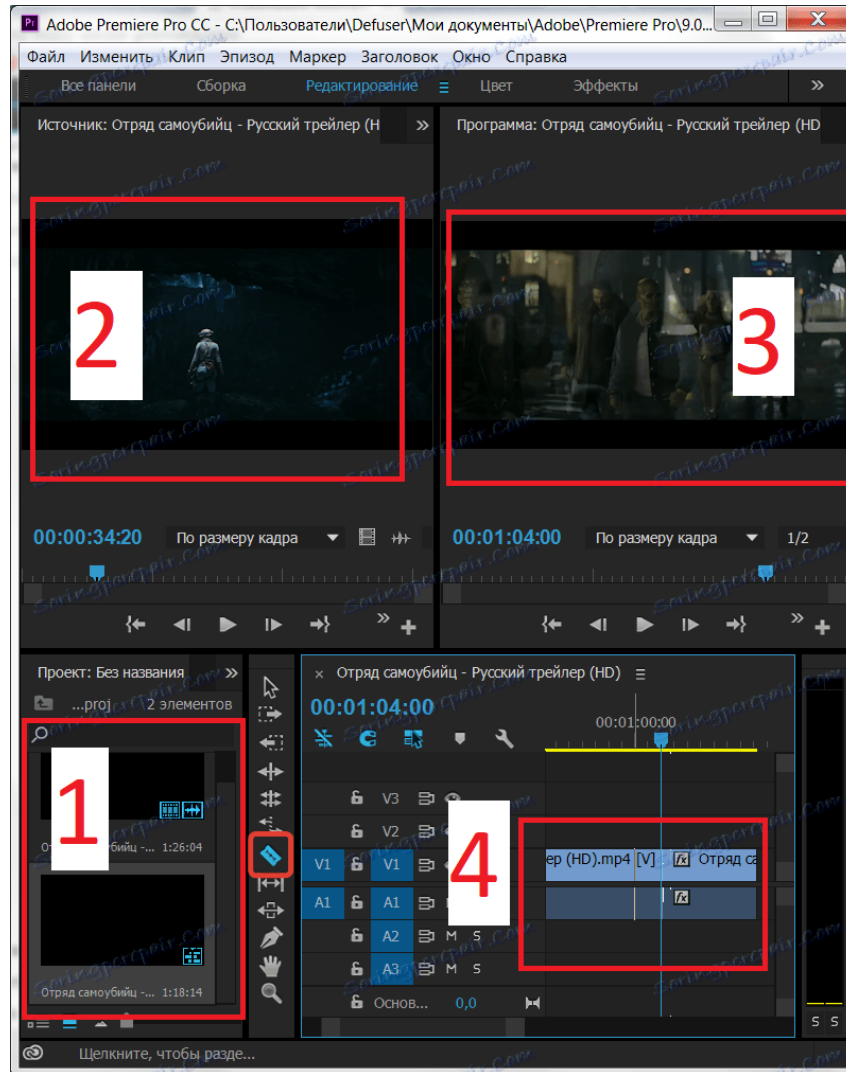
Adobe Premiere Pro CC - C:\Пользователи\Defuser\Мои документы\Adobe\Premiere Pro\9.0...

Файл Изменить Клип Эпизод Маркер Заголовок Окно Справка

Все панели Сборка Редактирование Цвет Эффекты »

Источник: Отряд самоубийц - Русский трейлер (Н »

Программа: Отряд самоубийц - Русский трейлер (HD

2

3

00:00:34:20 По размеру кадра

00:01:04:00 По размеру кадра 1/2

Проект: Без названия »

...proj 2 элементов

1

Отряд самоубийц -... 1:26:04

Отряд самоубийц -... 1:18:14

× Отряд самоубийц - Русский трейлер (HD) ≡

00:01:04:00

00:01:00:00

V3

V2

V1 V1

A1 A1

A2 M S

A3 M S

Основ... 0,0

4

ер (HD).mp4 [V] fx Отряд са

fx

S S

Щелкните, чтобы разде...

Soringpcrepair.com